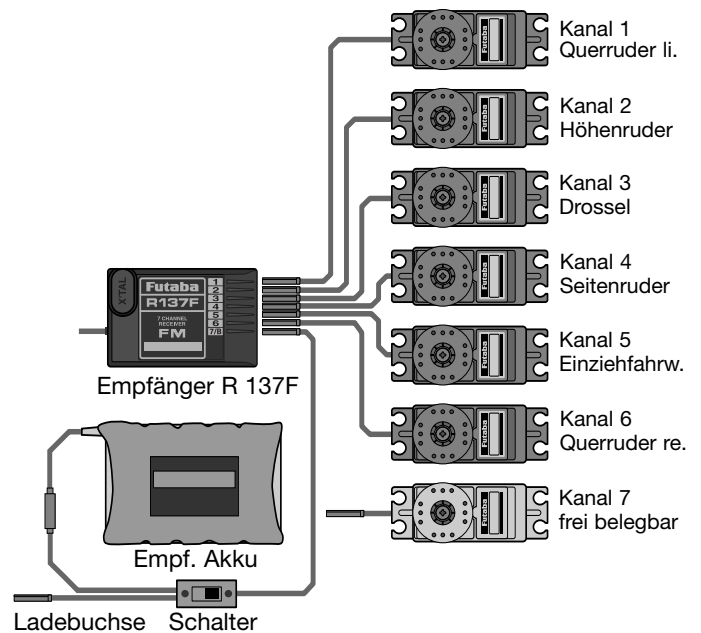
Kanal 1
Querruder li.

Kanal 2
Höhenruder

Kanal 3
Drossel

Futaba
XTAL
R137F
7 CHANNEL RECEIVER
FM
1
2
3
4
5
6
7/B

Kanal 4
Seitenruder

Kanal 5
Einziehfahrw.

Empfänger R 137F

Kanal 6
Querruder re.

Kanal 7
frei belegbar

Futaba
Futaba
Futaba
Futaba
Futaba
Futaba
Futaba

Empf. Akku

Ladebuchse Schalter